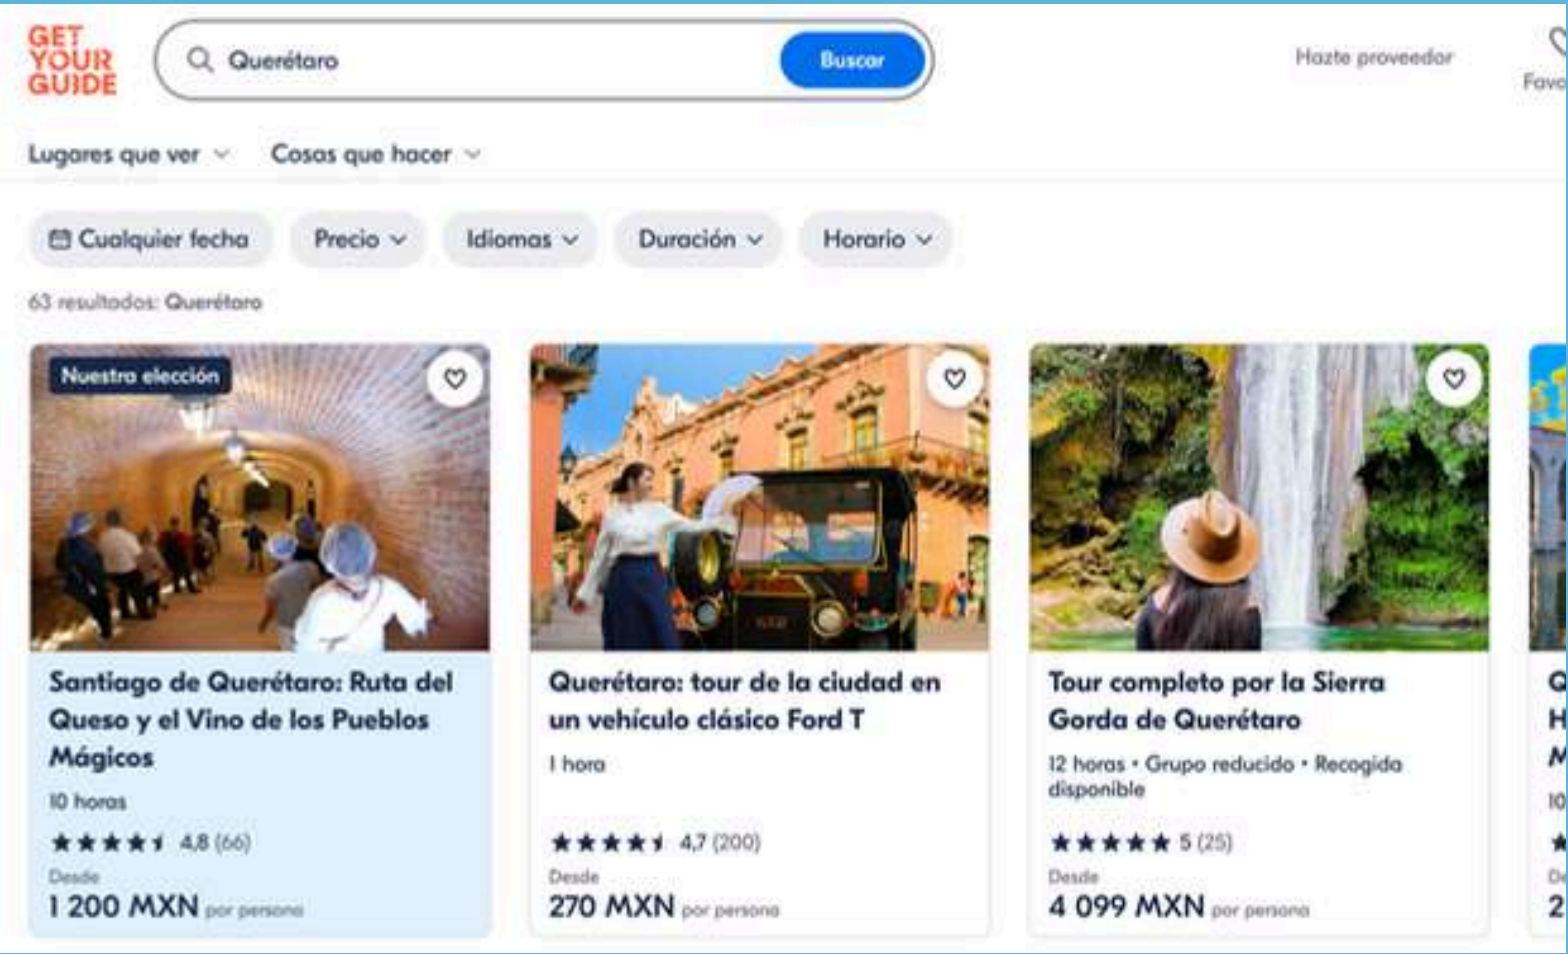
GET YOUR GUIDE

Querétaro

Buscar

Hazte proveedor

Favo

Lugares que ver

Cosas que hacer

Cualquier fecha

Precio

Idiomas

Duración

Horario

63 resultados: Querétaro

Nuestra elección

Santiago de Querétaro: Ruta del Queso y el Vino de los Pueblos Mágicos

10 horas

★★★★★ 4,8 (66)

Desde

1 200 MXN por persona

Querétaro: tour de la ciudad en un vehículo clásico Ford T

1 hora

★★★★★ 4,7 (200)

Desde

270 MXN por persona

Tour completo por la Sierra Gorda de Querétaro

12 horas • Grupo reducido • Recogida disponible

★★★★★ 5 (25)

Desde

4 099 MXN por persona

Q

H

M

10

De

2